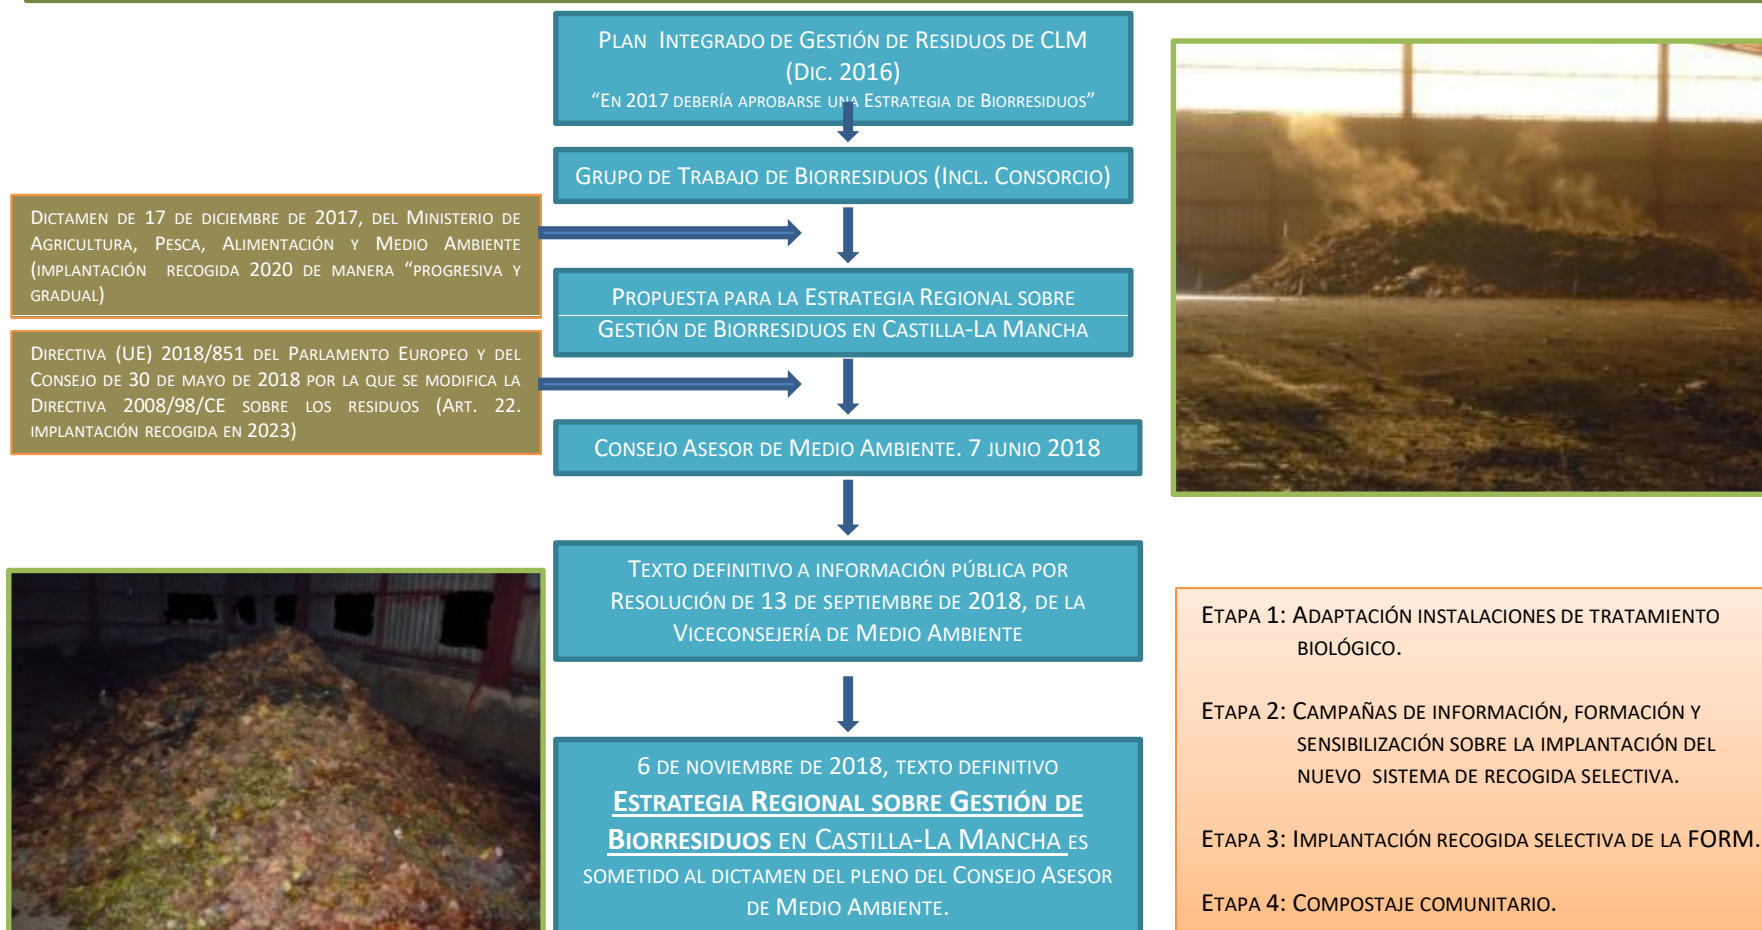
Plan Integrado de Gestión de Residuos de CLM
(Dic. 2016)
"En 2017 debería aprobarse una Estrategia de Biorresiduos"

Grupo de Trabajo de Biorresiduos (Incl. Consorcio)

Dictamen de 17 de diciembre de 2017, del Ministerio de Agricultura, Pesca, Alimentación y Medio Ambiente (implantación recogida 2020 de manera "progresiva y gradual)

Propuesta para la Estrategia Regional sobre Gestión de Biorresiduos en Castilla-La Mancha

Directiva (UE) 2018/851 del Parlamento Europeo y del Consejo de 30 de mayo de 2018 por la que se modifica la Directiva 2008/98/CE sobre los residuos (Art. 22. implantación recogida en 2023)

Consejo Asesor de Medio Ambiente. 7 junio 2018

Texto definitivo a información pública por Resolución de 13 de septiembre de 2018, de la Viceconsejería de Medio Ambiente

6 de noviembre de 2018, texto definitivo Estrategia Regional sobre Gestión de Biorresiduos en Castilla-La Mancha es sometido al dictamen del pleno del Consejo Asesor de Medio Ambiente.

Etapa 1: Adaptación instalaciones de tratamiento biológico.

Etapa 2: Campañas de información, formación y sensibilización sobre la implantación del nuevo sistema de recogida selectiva.

Etapa 3: Implantación recogida selectiva de la FORM.

Etapa 4: Compostaje comunitario.